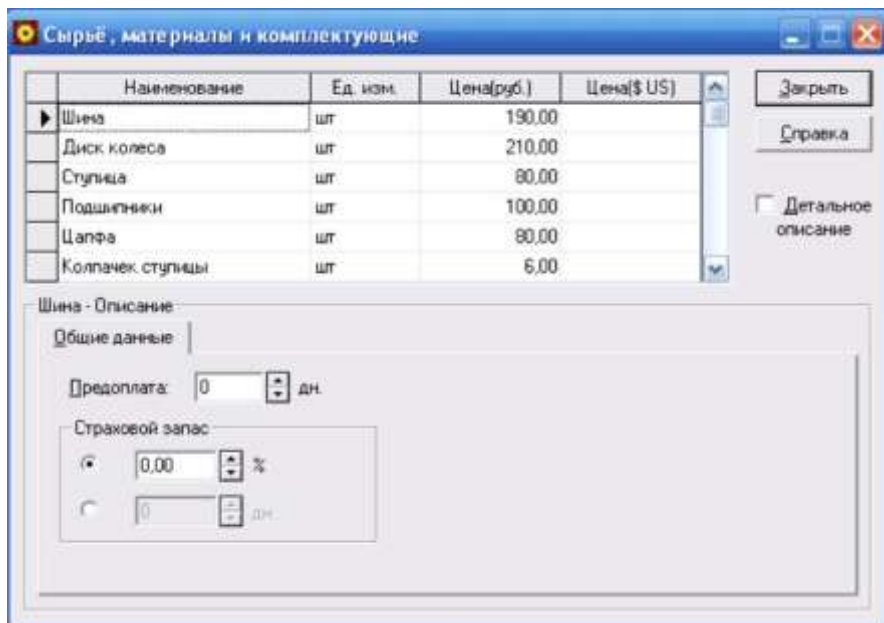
Сырьё, материалы и комплектующие

| Наименование | Ед. изм. | Цена(руб.) | Цена($ US) |
|---|---|---|---|
| Шина | шт | 190,00 | |
| Диск колеса | шт | 210,00 | |
| Ступица | шт | 80,00 | |
| Подшипники | шт | 100,00 | |
| Цапфа | шт | 80,00 | |
| Колпачек ступицы | шт | 6,00 | |

Закрыть

Справка

Детальное описание

Шина - Описание

Общие данные

Предоплата: 0 дн.

Страховой запас

0,00 %

0 дн.